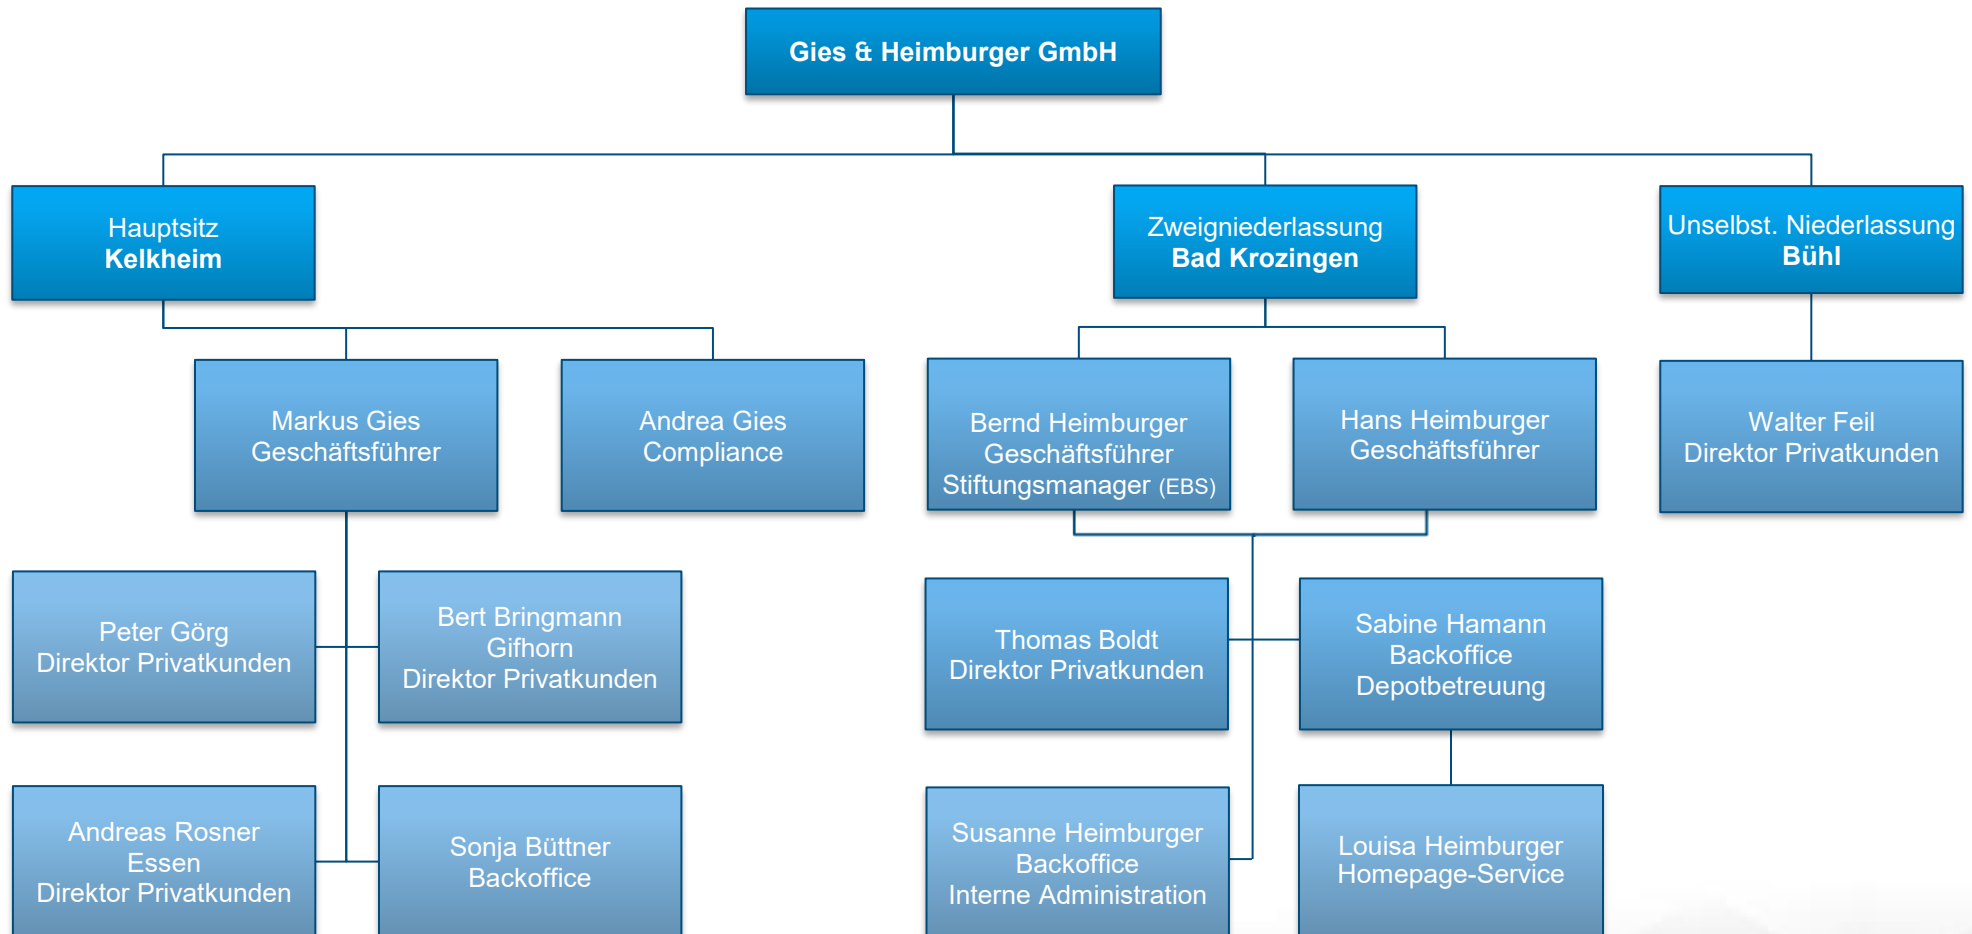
Gies & Heimburger GmbH

Hauptsitz
Kelkheim

Zweigniederlassung
Bad Krozingen

Unselbst. Niederlassung
Bühl

Markus Gies
Geschäftsführer

Andrea Gies
Compliance

Bernd Heimburger
Geschäftsführer
Stiftungsmanager (EBS)

Hans Heimburger
Geschäftsführer

Walter Feil
Direktor Privatkunden

Peter Görg
Direktor Privatkunden

Bert Bringmann
Gifhorn
Direktor Privatkunden

Thomas Boldt
Direktor Privatkunden

Sabine Hamann
Backoffice
Depotbetreuung

Andreas Rosner
Essen
Direktor Privatkunden

Sonja Büttner
Backoffice

Susanne Heimburger
Backoffice
Interne Administration

Louisa Heimburger
Homepage-Service